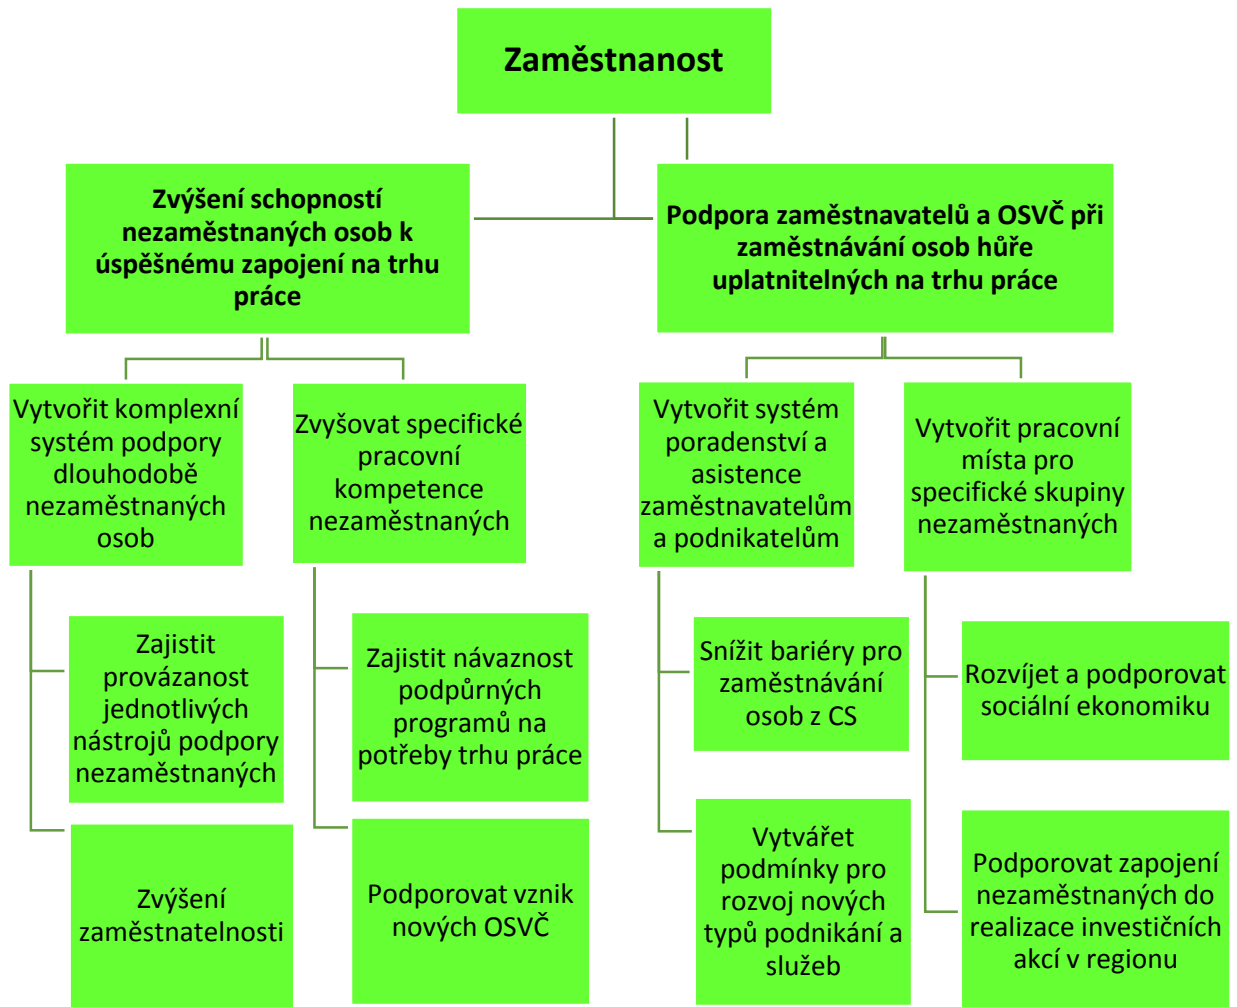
Zaměstnanost

Zvýšení schopností nezaměstnaných osob k úspěšnému zapojení na trhu práce

Podpora zaměstnavatelů a OSVČ při zaměstnávání osob hůře uplatnitelných na trhu práce

Vytvořit komplexní systém podpory dlouhodobě nezaměstnaných osob

Zvyšovat specifické pracovní kompetence nezaměstnaných

Vytvořit systém poradenství a asistence zaměstnavatelům a podnikatelům

Vytvořit pracovní místa pro specifické skupiny nezaměstnaných

Zajistit provázanost jednotlivých nástrojů podpory nezaměstnaných

Zajistit návaznost podpůrných programů na potřeby trhu práce

Snížit bariéry pro zaměstnávání osob z CS

Rozvíjet a podporovat sociální ekonomiku

Zvýšení zaměstnatelnosti

Podporovat vznik nových OSVČ

Vytvářet podmínky pro rozvoj nových typů podnikání a služeb

Podporovat zapojení nezaměstnaných do realizace investičních akcí v regionu